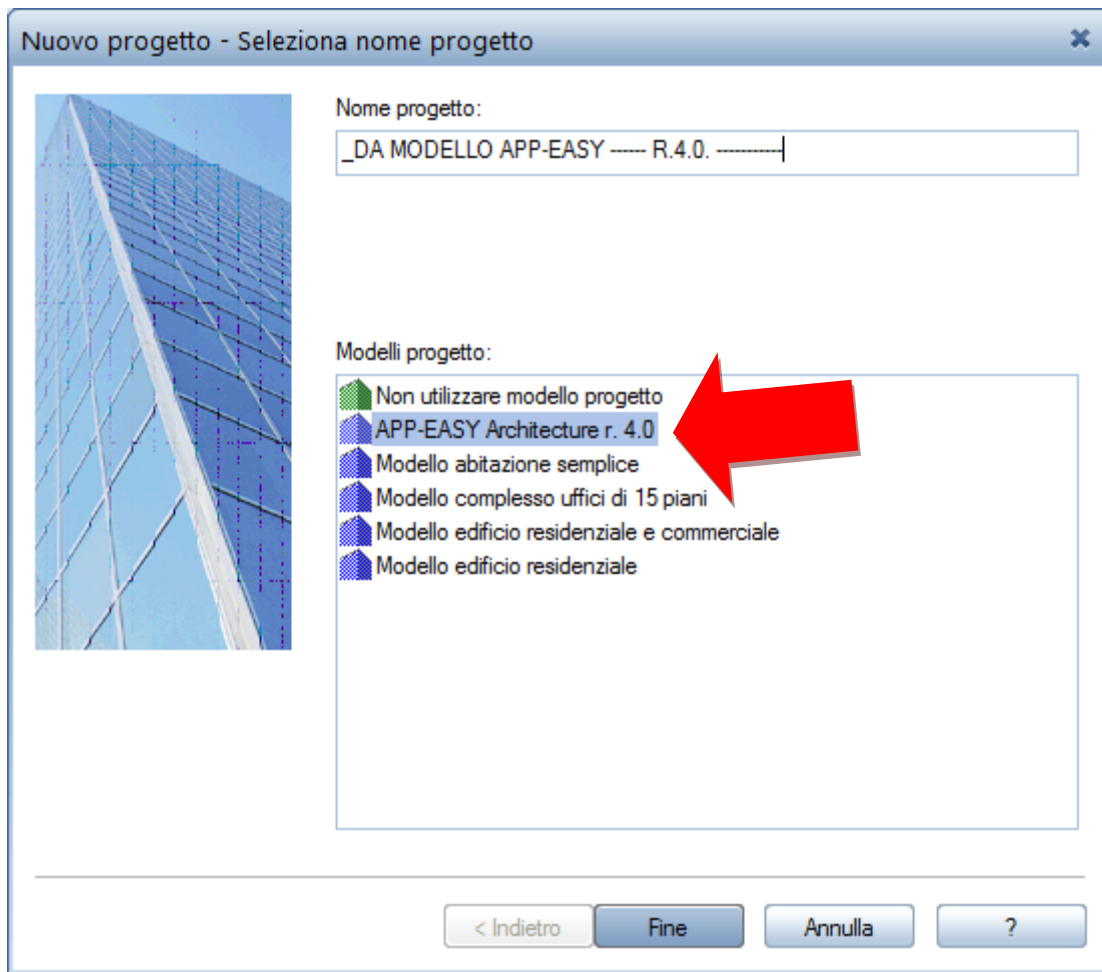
Nuovo progetto - Seleziona nome progetto

Nome progetto:

_DA MODELLO APP-EASY ------ R.4.0. -----------

Modelli progetto:

Non utilizzare modello progetto
APP-EASY Architecture r. 4.0
Modello abitazione semplice
Modello complesso uffici di 15 piani
Modello edificio residenziale e commerciale
Modello edificio residenziale

< Indietro
Fine
Annulla
?